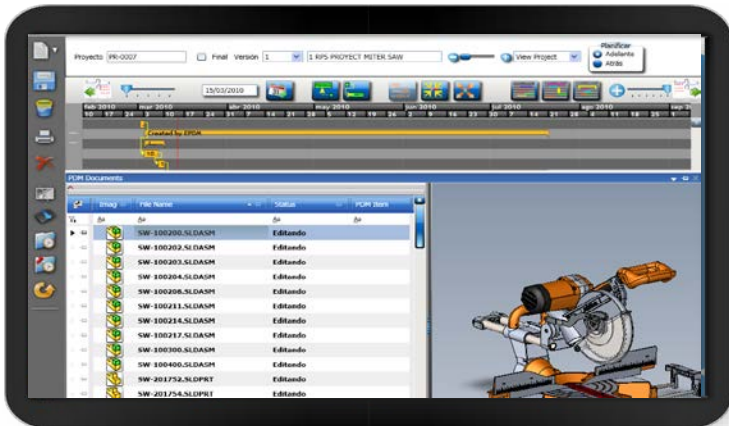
Proyecto PR-0007 Final Version 1 1 RPS PROYECT MITER SAW View Project Planificar Adelante Atrás

15/03/2010

feb 2010 mar 2010 abr 2010 may 2010 jun 2010 jul 2010 ago 2010 sep 2010

Created by EPDM

PDM Documents

| Imag | File Name | Status | PDM Item |
|---|---|---|---|
| | SW-100200.SLDASM | Editando | |
| | SW-100202.SLDASM | Editando | |
| | SW-100203.SLDASM | Editando | |
| | SW-100204.SLDASM | Editando | |
| | SW-100208.SLDASM | Editando | |
| | SW-100211.SLDASM | Editando | |
| | SW-100214.SLDASM | Editando | |
| | SW-100217.SLDASM | Editando | |
| | SW-100300.SLDASM | Editando | |
| | SW-100400.SLDASM | Editando | |
| | SW-201752.SLDPRT | Editando | |
| | SW-201754.SLDPRT | Editando | |